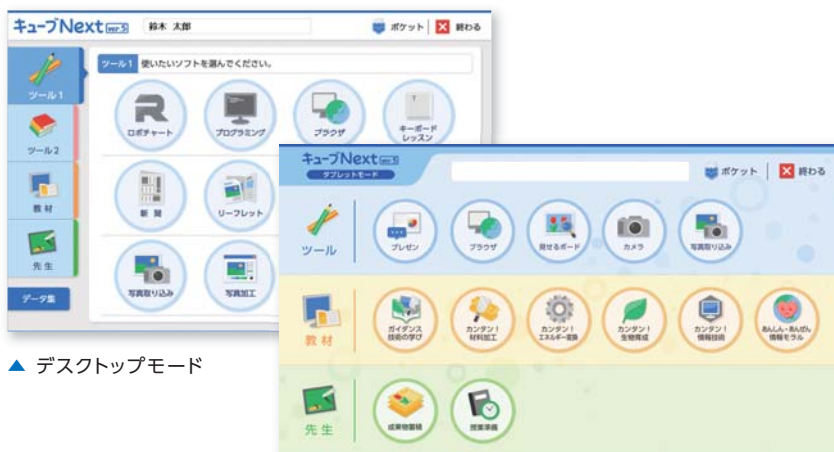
キューブNext ver.5

鈴木 太郎

ポケット

終わる

ツール1

ツール2

教材

先生

データ集

ツール1 使いたいソフトを選んでください。

ロボチャート

プログラミング

ブラウザ

キーボードレッスン

新聞

リーフレット

写真取り込み

写真加工

▲ デスクトップモード

キューブNext ver.5

タブレットモード

ポケット

終わる

ツール

プレゼン

ブラウザ

見せるボード

カメラ

写真取り込み

教材

ガイダンス 技術の学び

カンタン! 材料加工

カンタン! エネルギー変換

カンタン! 生物育成

カンタン! 情報技術

あんしん・あんぜん 情報モラル

先生

成果物蓄積

授業準備